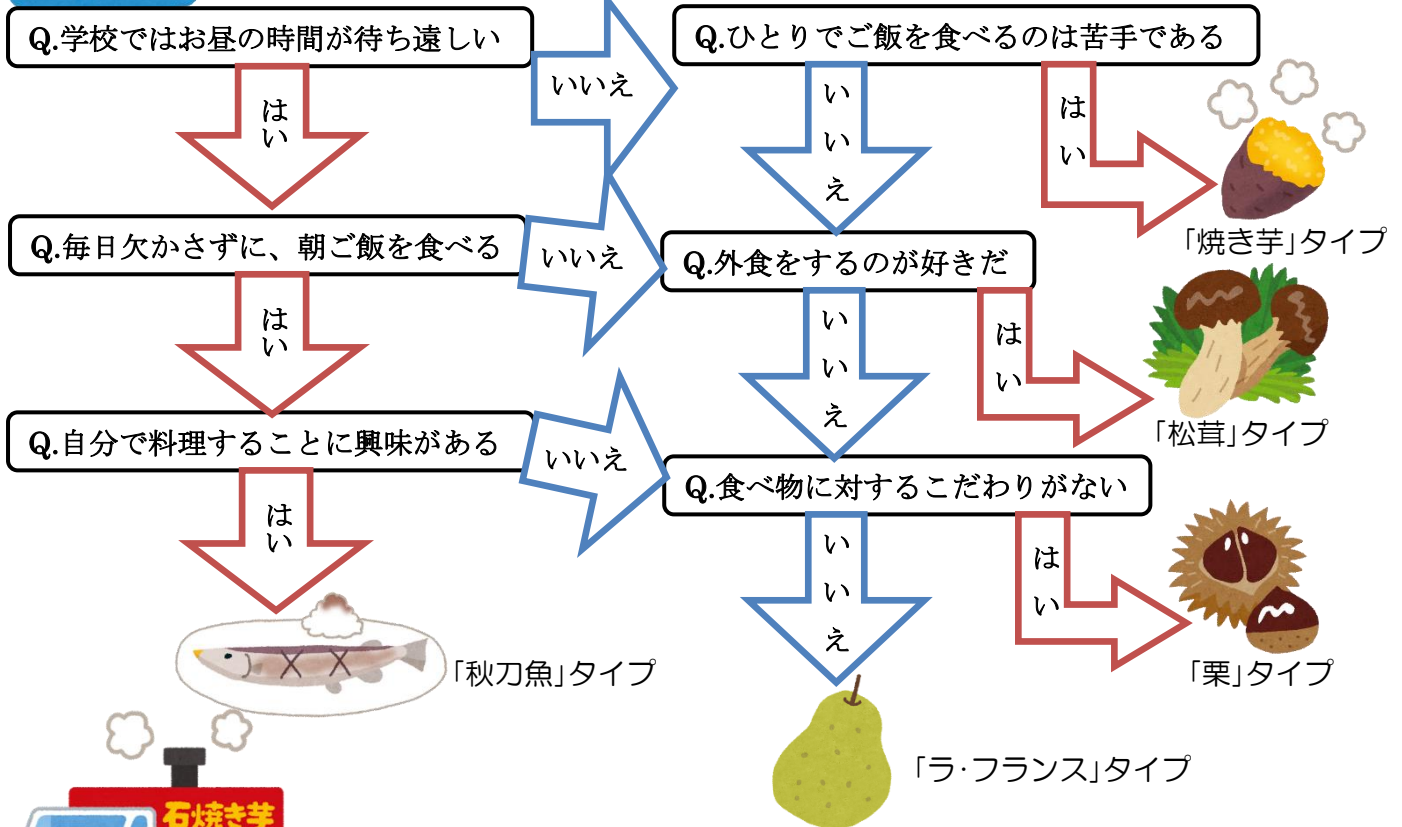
Q.学校ではお昼の時間が待ち遠しい

はい

いいえ

Q.ひとりでご飯を食べるのは苦手である

いいえ

はい

「焼き芋」タイプ

Q.毎日欠かさずに、朝ご飯を食べる

はい

いいえ

Q.外食をするのが好きだ

いいえ

はい

「松茸」タイプ

Q.自分で料理することに興味がある

はい

いいえ

Q.食べ物に対するこだわりがない

いいえ

はい

「栗」タイプ

「秋刀魚」タイプ

「ラ・フランス」タイプ

石焼き芋